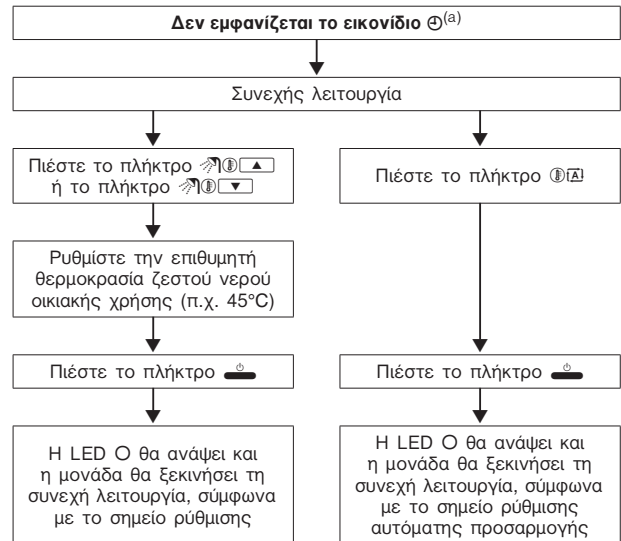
**Δεν εμφανίζεται το εικονίδιο ⊕**$^{(a)}$

Συνεχής λειτουργία

Πιέστε το πλήκτρο ▲ ή το πλήκτρο ▼

Ρυθμίστε την επιθυμητή θερμοκρασία ζεστού νερού οικιακής χρήσης (π.χ. 45°C)

Πιέστε το πλήκτρο

Η LED O θα ανάψει και η μονάδα θα ξεκινήσει τη συνεχή λειτουργία, σύμφωνα με το σημείο ρύθμισης

Πιέστε το πλήκτρο

Πιέστε το πλήκτρο

Η LED O θα ανάψει και η μονάδα θα ξεκινήσει τη συνεχή λειτουργία, σύμφωνα με το σημείο ρύθμισης αυτόματης προσαρμογής